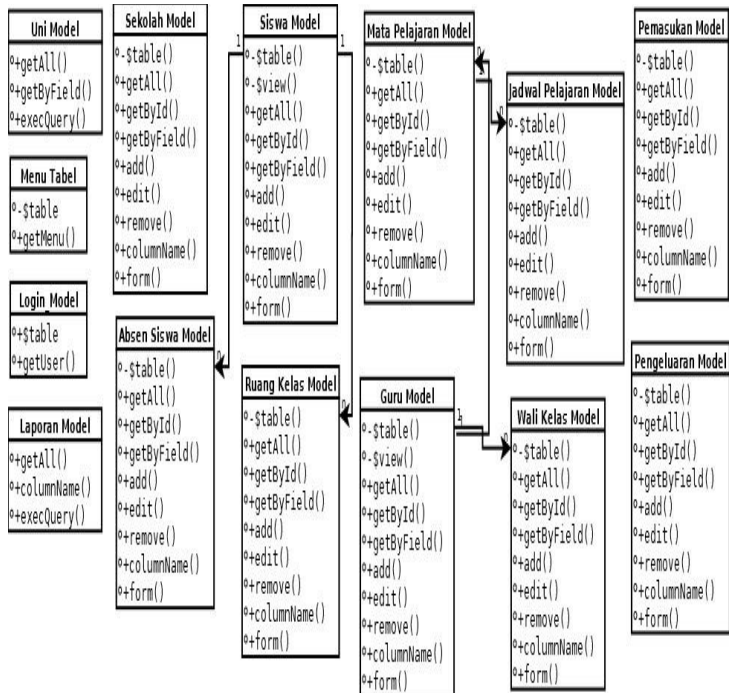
Uni Model
+getAll()
+getByField()
+execQuery()

Menu Tabel
-$table
+getMenu()

Login Model
+$table
+getUser()

Laporan Model
+getAll()
+columnName()
+execQuery()

Sekolah Model
-$table()
+getAll()
+getById()
+getByField()
+add()
+edit()
+remove()
+columnName()
+form()

Absen Siswa Model
-$table()
+getAll()
+getById()
+getByField()
+add()
+edit()
+remove()
+columnName()
+form()

Siswa Model
-$table()
-$view()
+getAll()
+getById()
+getByField()
+add()
+edit()
+remove()
+columnName()
+form()

1

1

0

Ruang Kelas Model
-$table()
+getAll()
+getById()
+getByField()
+add()
+edit()
+remove()
+columnName()
+form()

0

Mata Pelajaran Model
-$table()
+getAll()
+getById()
+getByField()
+add()
+edit()
+remove()
+columnName()
+form()

0

1

0

Jadwal Pelajaran Model
-$table()
+getAll()
+getById()
+getByField()
+add()
+edit()
+remove()
+columnName()
+form()

Guru Model
-$table()
-$view()
+getAll()
+getById()
+getByField()
+add()
+edit()
+remove()
+columnName()
+form()

1

Wali Kelas Model
-$table()
+getAll()
+getById()
+getByField()
+add()
+edit()
+remove()
+columnName()
+form()

Pemasukan Model
-$table()
+getAll()
+getById()
+getByField()
+add()
+edit()
+remove()
+columnName()
+form()

Pengeluaran Model
-$table()
+getAll()
+getById()
+getByField()
+add()
+edit()
+remove()
+columnName()
+form()